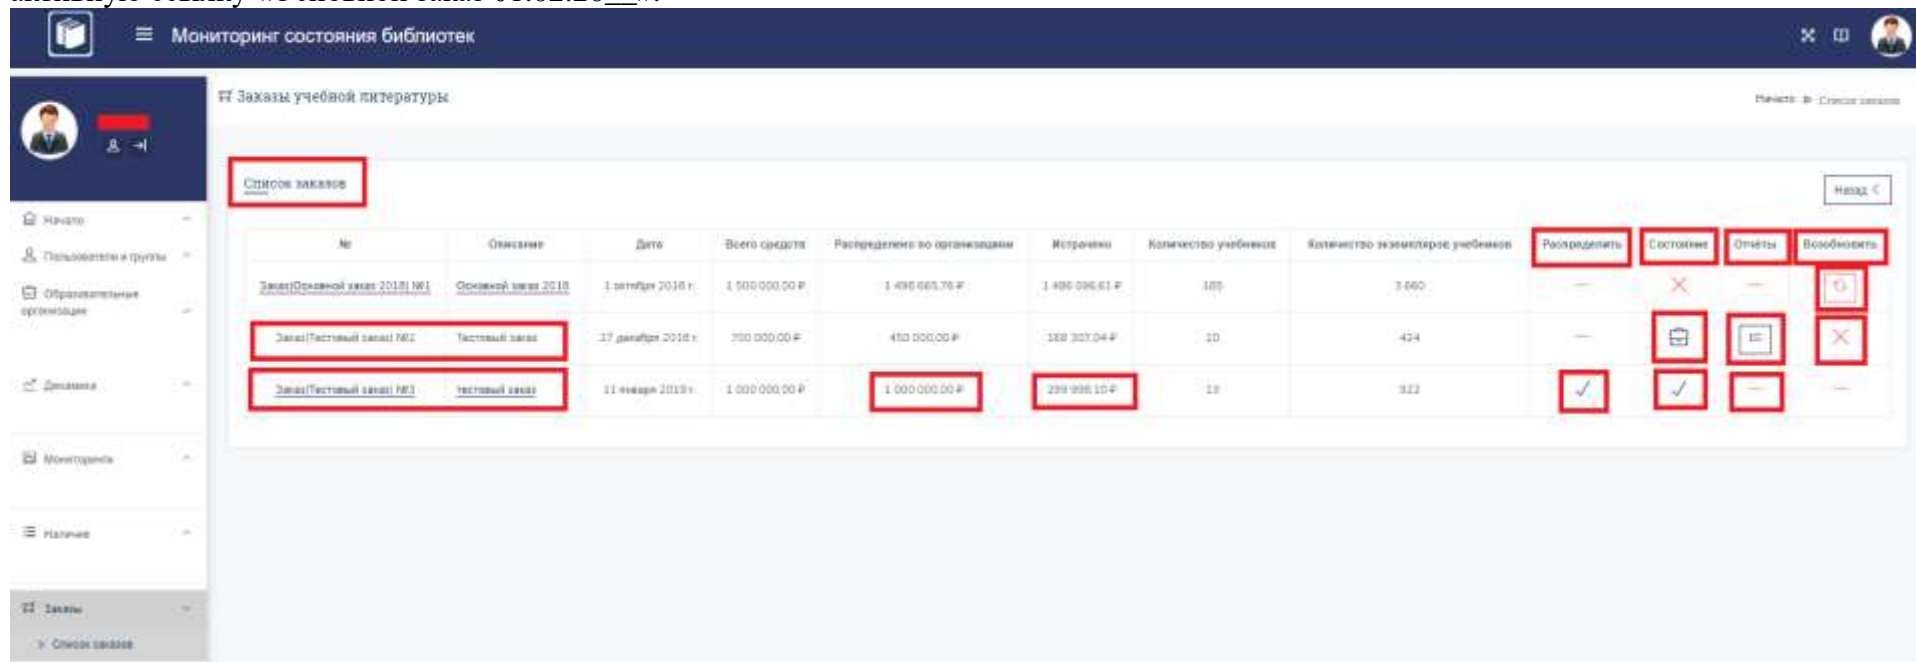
Мониторинг состояния библиотек

Начало
Пользователи и группы
Образовательные организации
Динамика
Мониторинги
Наличие
Заказы
> Список заказов

Заказы учебной литературы

Начало » Список заказов

Список заказов

Назад

| № | Описание | Дата | Всего средств | Распределено по организациям | Истрачено | Количество учебников | Количество экземпляров учебников | Распределить | Состояние | Отчёты | Возобновить |
|---|---|---|---|---|---|---|---|---|---|---|---|
| Заказ(Основной заказ 2018) №1 | Основной заказ 2018 | 1 октября 2018 г. | 1 500 000,00 ₽ | 1 490 665,76 ₽ | 1 486 096,61 ₽ | 185 | 3 660 | — | × | — | |
| Заказ(Тестовый заказ) №2 | Тестовый заказ | 27 декабря 2018 г. | 700 000,00 ₽ | 450 000,00 ₽ | 188 307,04 ₽ | 10 | 424 | — | | | × |
| Заказ(Тестовый заказ) №3 | тестовый заказ | 11 января 2019 г. | 1 000 000,00 ₽ | 1 000 000,00 ₽ | 299 998,10 ₽ | 13 | 922 | ✓ | ✓ | — | — |